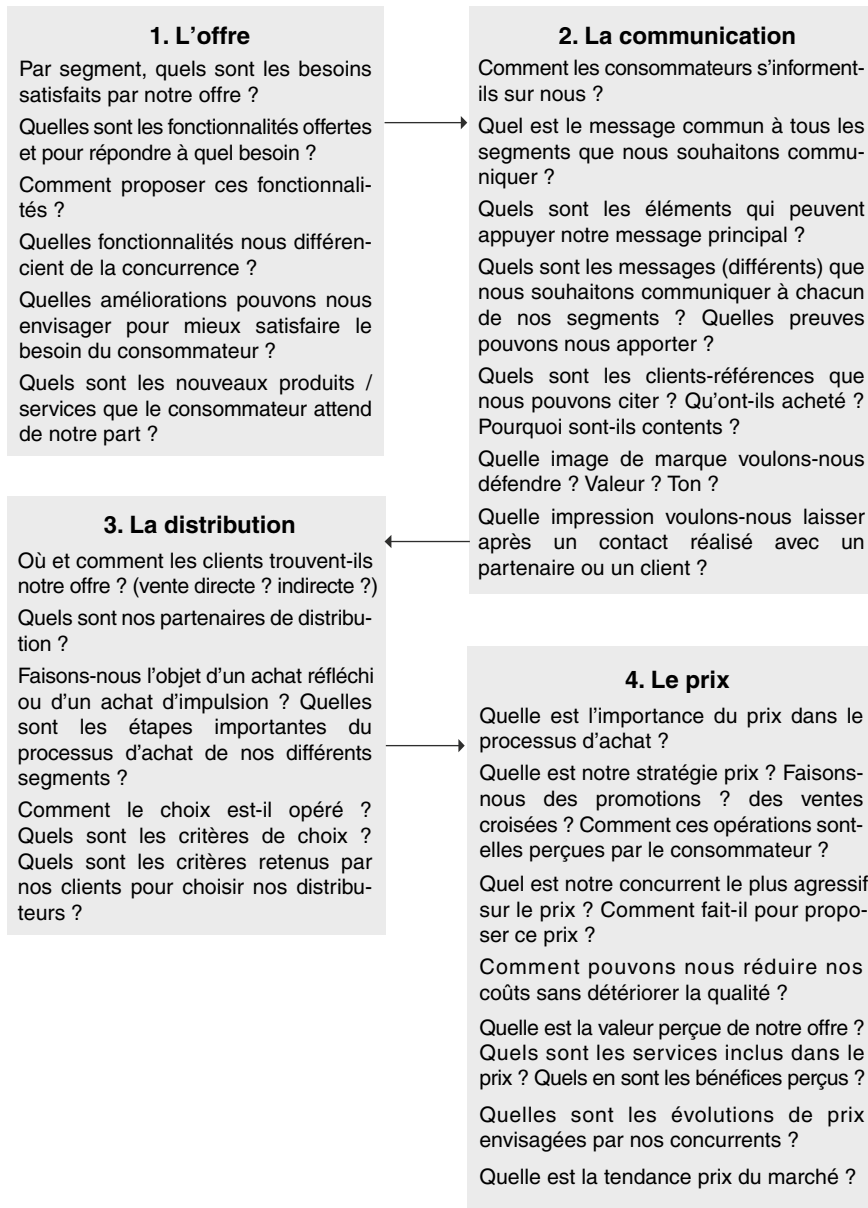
1. L'offre

Par segment, quels sont les besoins satisfaits par notre offre ?

Quelles sont les fonctionnalités offertes et pour répondre à quel besoin ?

Comment proposer ces fonctionnalités ?

Quelles fonctionnalités nous différencient de la concurrence ?

Quelles améliorations pouvons nous envisager pour mieux satisfaire le besoin du consommateur ?

Quels sont les nouveaux produits / services que le consommateur attend de notre part ?

2. La communication

Comment les consommateurs s'informent-ils sur nous ?

Quel est le message commun à tous les segments que nous souhaitons communiquer ?

Quels sont les éléments qui peuvent appuyer notre message principal ?

Quels sont les messages (différents) que nous souhaitons communiquer à chacun de nos segments ? Quelles preuves pouvons nous apporter ?

Quels sont les clients-références que nous pouvons citer ? Qu'ont-ils acheté ? Pourquoi sont-ils contents ?

Quelle image de marque voulons-nous défendre ? Valeur ? Ton ?

Quelle impression voulons-nous laisser après un contact réalisé avec un partenaire ou un client ?

3. La distribution

Où et comment les clients trouvent-ils notre offre ? (vente directe ? indirecte ?)

Quels sont nos partenaires de distribution ?

Faisons-nous l'objet d'un achat réfléchi ou d'un achat d'impulsion ? Quelles sont les étapes importantes du processus d'achat de nos différents segments ?

Comment le choix est-il opéré ? Quels sont les critères de choix ? Quels sont les critères retenus par nos clients pour choisir nos distributeurs ?

4. Le prix

Quelle est l'importance du prix dans le processus d'achat ?

Quelle est notre stratégie prix ? Faisons-nous des promotions ? des ventes croisées ? Comment ces opérations sont-elles perçues par le consommateur ?

Quel est notre concurrent le plus agressif sur le prix ? Comment fait-il pour proposer ce prix ?

Comment pouvons nous réduire nos coûts sans détériorer la qualité ?

Quelle est la valeur perçue de notre offre ? Quels sont les services inclus dans le prix ? Quels en sont les bénéfices perçus ?

Quelles sont les évolutions de prix envisagées par nos concurrents ?

Quelle est la tendance prix du marché ?